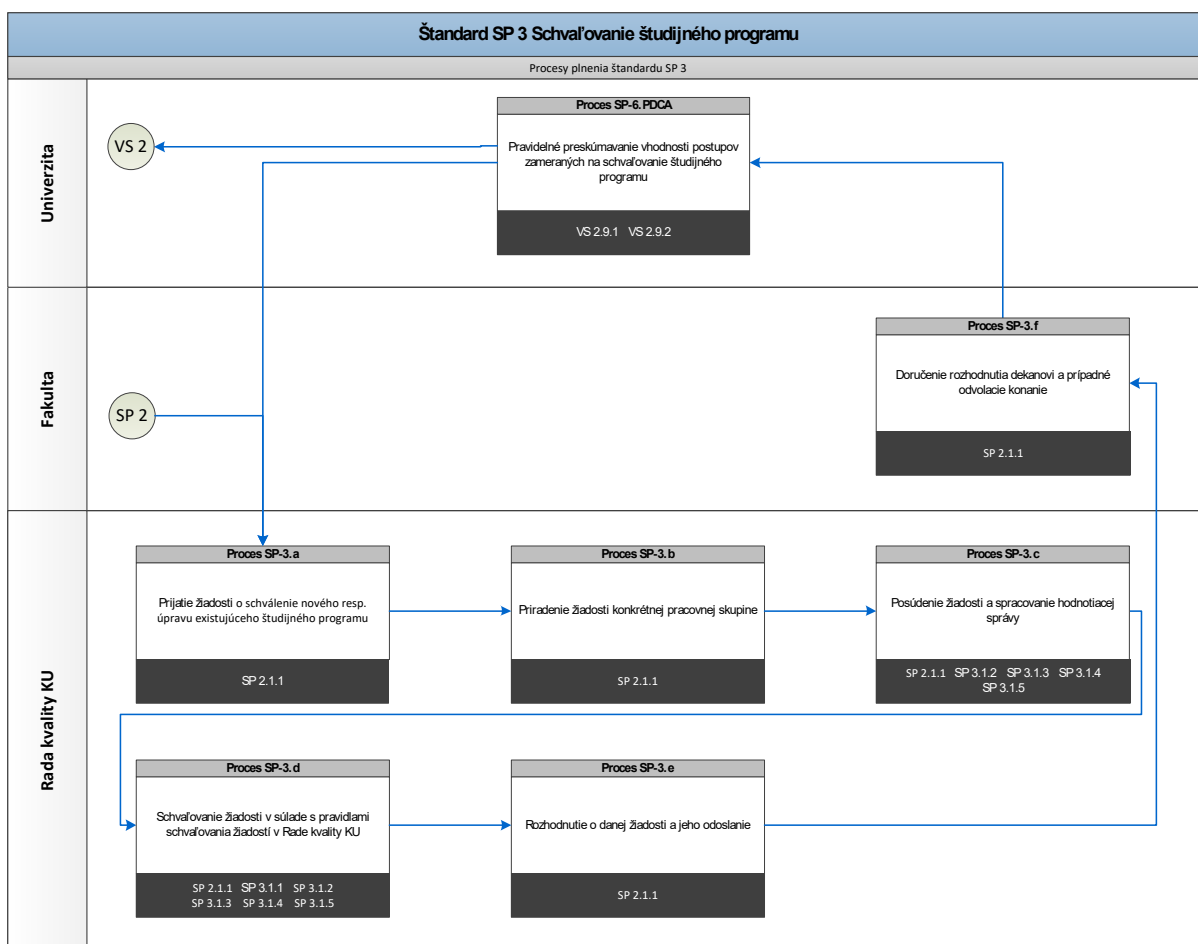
Štandard SP 3 Schvaľovanie študijného programu

Procesy plnenia štandardu SP 3

Univerzita

VS 2

Proces SP-6.PDCA

Pravidelné preskúmavanie vhodnosti postupov zameraných na schvaľovanie študijného programu

VS 2.9.1 VS 2.9.2

Fakulta

SP 2

Proces SP-3.f

Doručenie rozhodnutia dekanovi a prípadné odvolacie konanie

SP 2.1.1

Rada kvality KU

Proces SP-3.a

Prijatie žiadosti o schválenie nového resp. úpravu existujúceho študijného programu

SP 2.1.1

Proces SP-3.b

Priradenie žiadosti konkrétnej pracovnej skupine

SP 2.1.1

Proces SP-3.c

Posúdenie žiadosti a spracovanie hodnotiacej správy

SP 2.1.1 SP 3.1.2 SP 3.1.3 SP 3.1.4 SP 3.1.5

Proces SP-3.d

Schvaľovanie žiadosti v súlade s pravidlami schvaľovania žiadostí v Rade kvality KU

SP 2.1.1 SP 3.1.1 SP 3.1.2 SP 3.1.3 SP 3.1.4 SP 3.1.5

Proces SP-3.e

Rozhodnutie o danej žiadosti a jeho odoslanie

SP 2.1.1